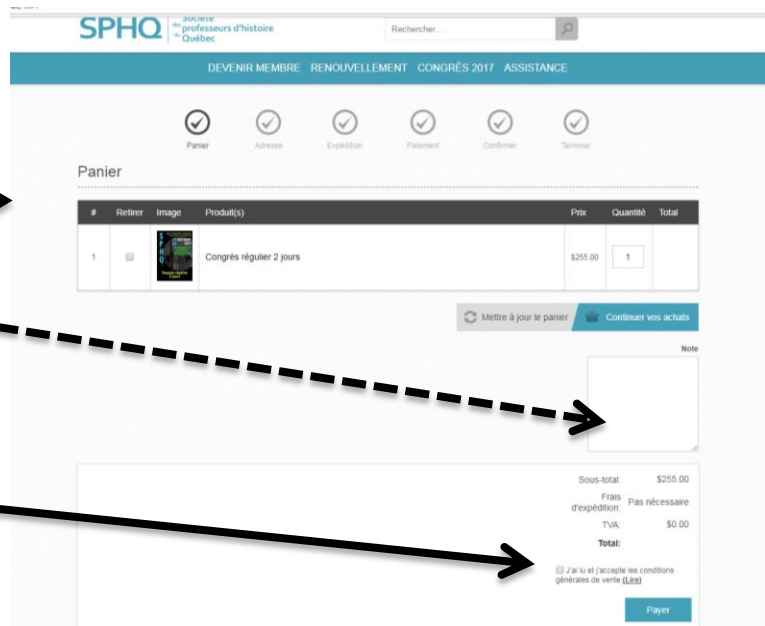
SPHQ Société des professeurs d'histoire du Québec

Rechercher...

DEVENIR MEMBRE RENOUVELLEMENT CONGRÈS 2017 ASSISTANCE

Panier Adresse Expédition Paiement Confirmer Terminer

Panier

| # | Retirer | Image | Produit(s) | Prix | Quantité | Total |
|---|---|---|---|---|---|---|
| 1 | | | Congrès régulier 2 jours | $255.00 | 1 | |

Mettre à jour le panier

Continuer vos achats

Note

Sous-total: $255.00

Frais d'expédition: Pas nécessaire

TVA: $0.00

Total:

J'ai lu et j'accepte les conditions générales de vente (Lire)

Payer